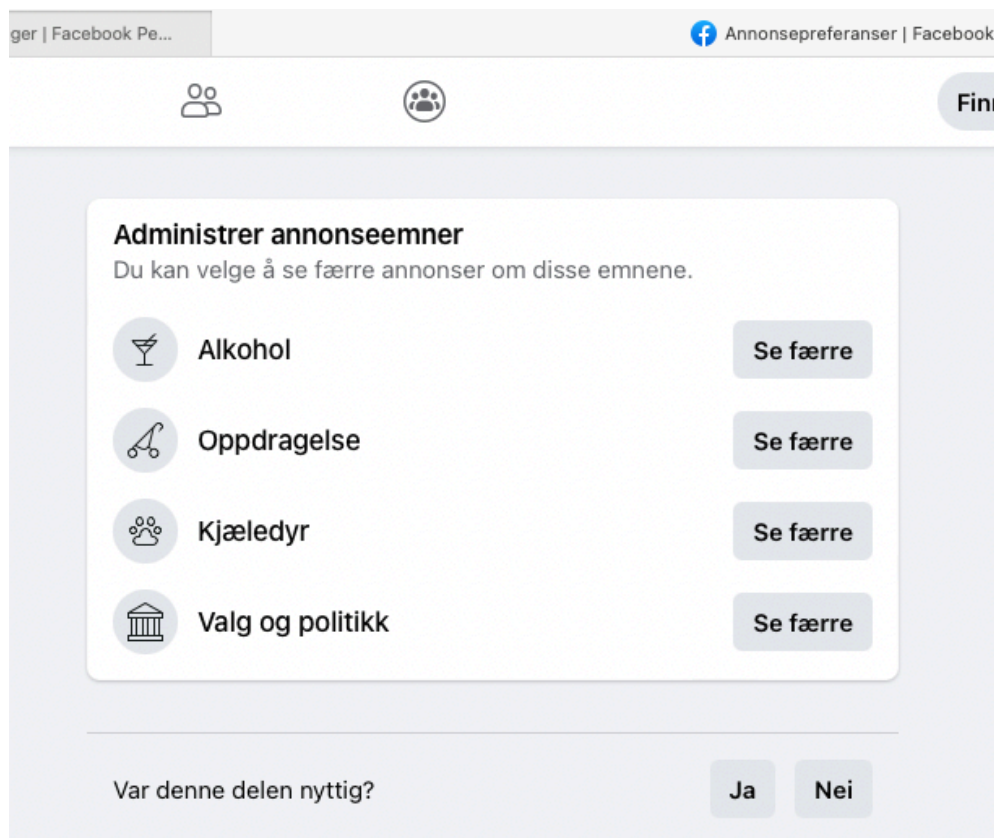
ger | Facebook Pe...

Annonsepreferanser | Facebook

Finn

Administrer annonseemner

Du kan velge å se færre annonser om disse emnene.

Alkohol — Se færre

Oppdragelse — Se færre

Kjæledyr — Se færre

Valg og politikk — Se færre

Var denne delen nyttig?

Ja

Nei